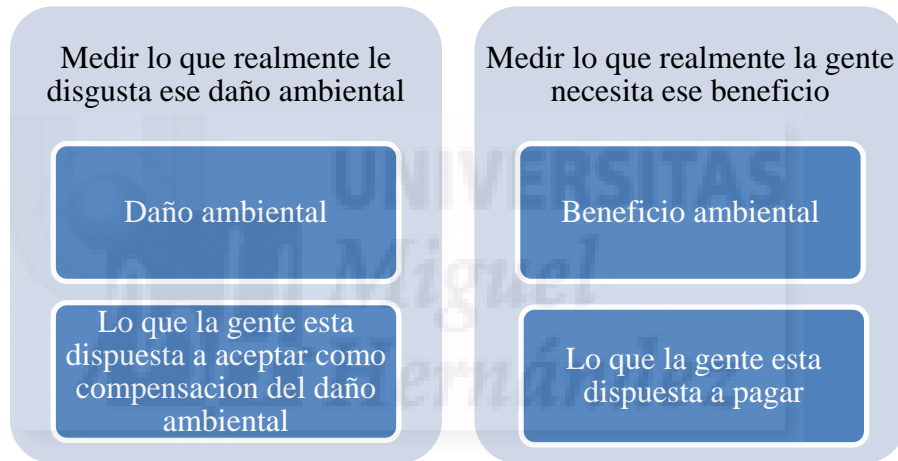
Medir lo que realmente le disgusta ese daño ambiental

Daño ambiental

Lo que la gente esta dispuesta a aceptar como compensacion del daño ambiental

Medir lo que realmente la gente necesita ese beneficio

Beneficio ambiental

Lo que la gente esta dispuesta a pagar

UNIVERSITAS Miguel Hernández